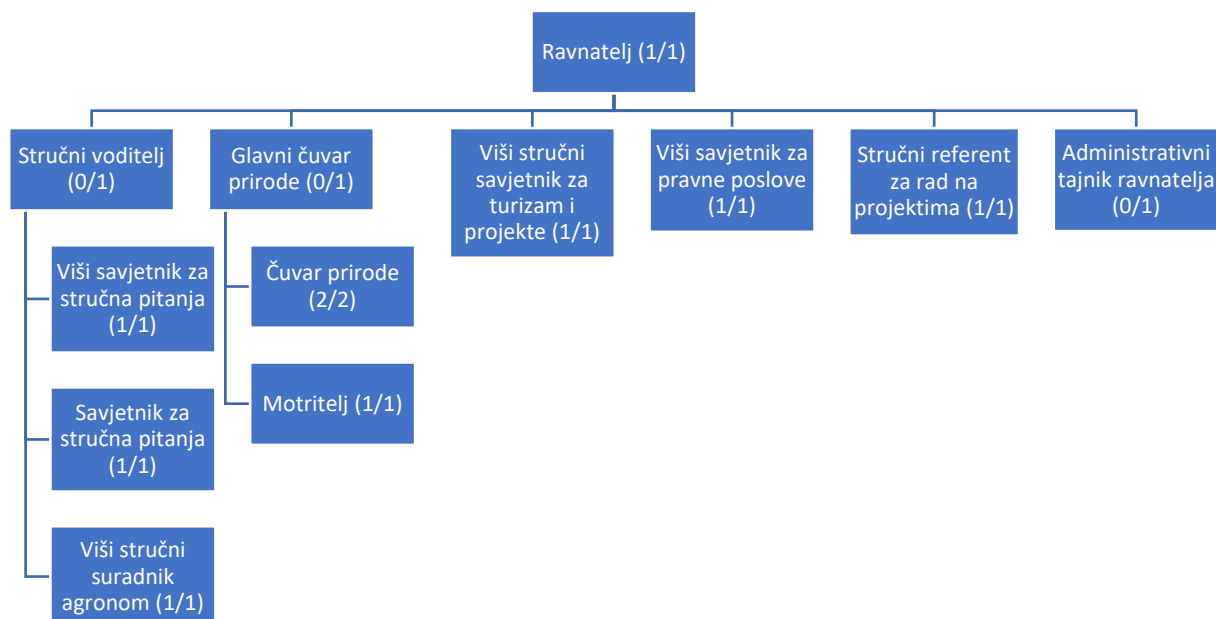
Ravnatelj (1/1)

Stručni voditelj (0/1)

Viši savjetnik za stručna pitanja (1/1)

Savjetnik za stručna pitanja (1/1)

Viši stručni suradnik agronom (1/1)

Glavni čuvar prirode (0/1)

Čuvar prirode (2/2)

Motritelj (1/1)

Viši stručni savjetnik za turizam i projekte (1/1)

Viši savjetnik za pravne poslove (1/1)

Stručni referent za rad na projektima (1/1)

Administrativni tajnik ravnatelja (0/1)